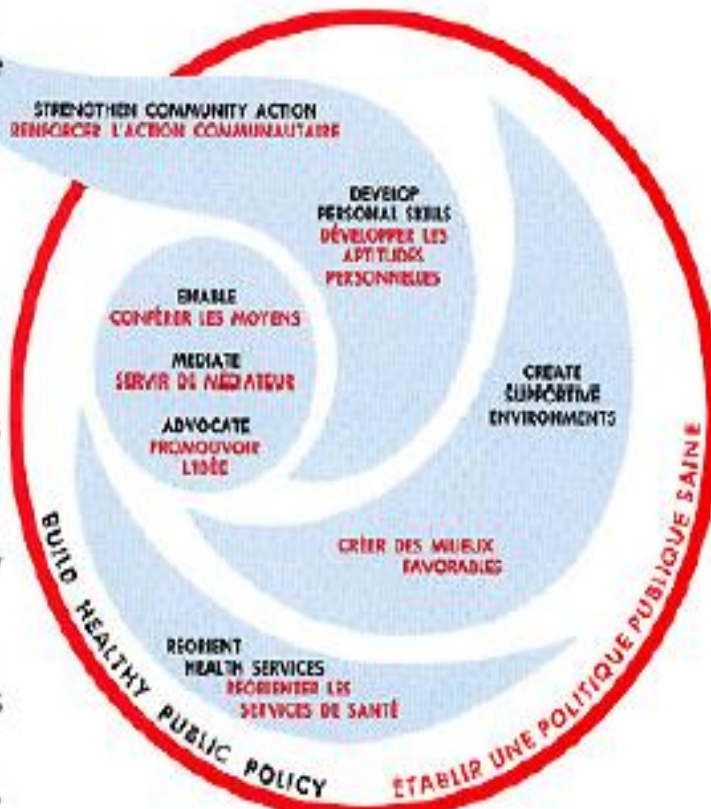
STRENGTHEN COMMUNITY ACTION
RENFORCER L'ACTION COMMUNAUTAIRE

DEVELOP PERSONAL SKILLS
DÉVELOPPER LES APTITUDES PERSONNELLES

ENABLE
CONFÉRER LES MOYENS

MEDIATE
SERVIR DE MÉDIATEUR

ADVOCATE
PROMOUVOIR L'IDÉE

CREATE SUPPORTIVE ENVIRONMENTS

CRÉER DES MILIEUX FAVORABLES

REORIENT HEALTH SERVICES
RÉORIENTER LES SERVICES DE SANTÉ

BUILD HEALTHY PUBLIC POLICY

ÉTABLIR UNE POLITIQUE PUBLIQUE SAINE